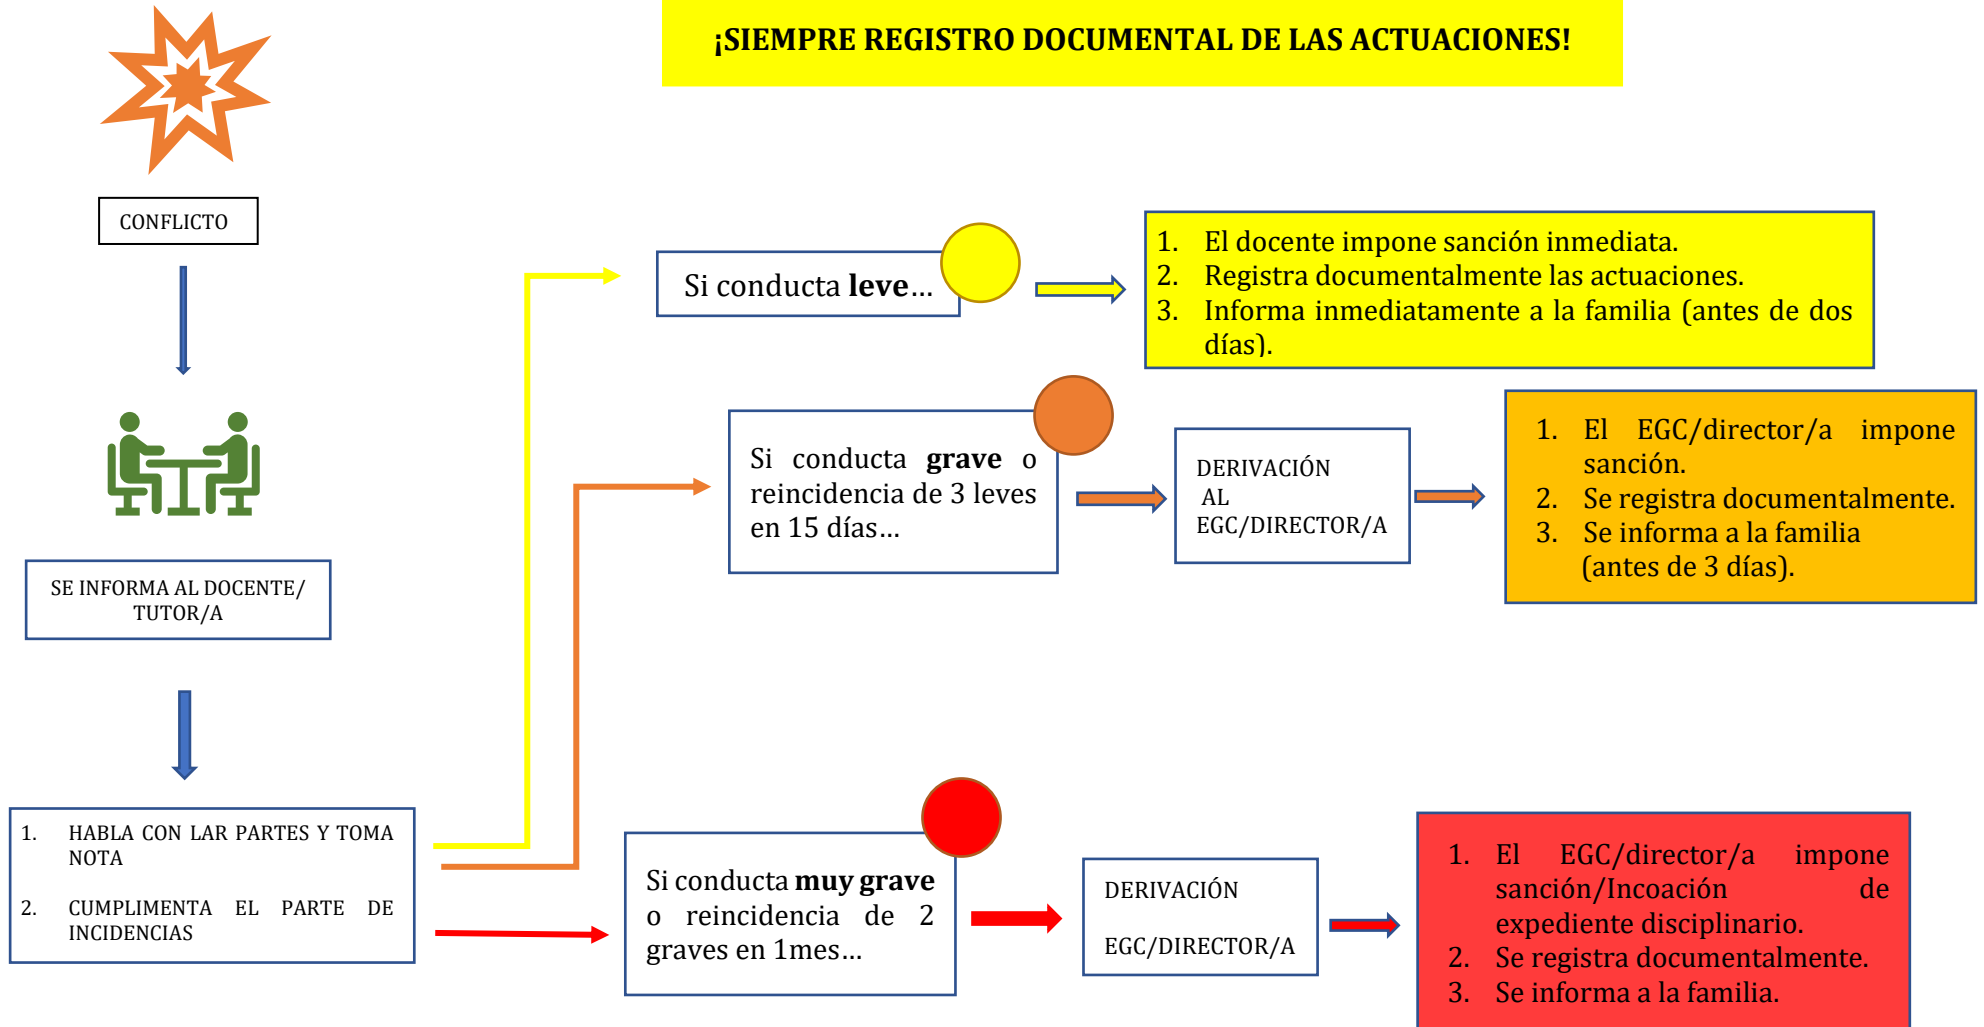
¡SIEMPRE REGISTRO DOCUMENTAL DE LAS ACTUACIONES!

CONFLICTO

SE INFORMA AL DOCENTE/ TUTOR/A

1. HABLA CON LAR PARTES Y TOMA NOTA
2. CUMPLIMENTA EL PARTE DE INCIDENCIAS

Si conducta **leve**…

1. El docente impone sanción inmediata.
2. Registra documentalmente las actuaciones.
3. Informa inmediatamente a la familia (antes de dos días).

Si conducta **grave** o reincidencia de 3 leves en 15 días…

DERIVACIÓN AL EGC/DIRECTOR/A

1. El EGC/director/a impone sanción.
2. Se registra documentalmente.
3. Se informa a la familia (antes de 3 días).

Si conducta **muy grave** o reincidencia de 2 graves en 1mes…

DERIVACIÓN EGC/DIRECTOR/A

1. El EGC/director/a impone sanción/Incoación de expediente disciplinario.
2. Se registra documentalmente.
3. Se informa a la familia.